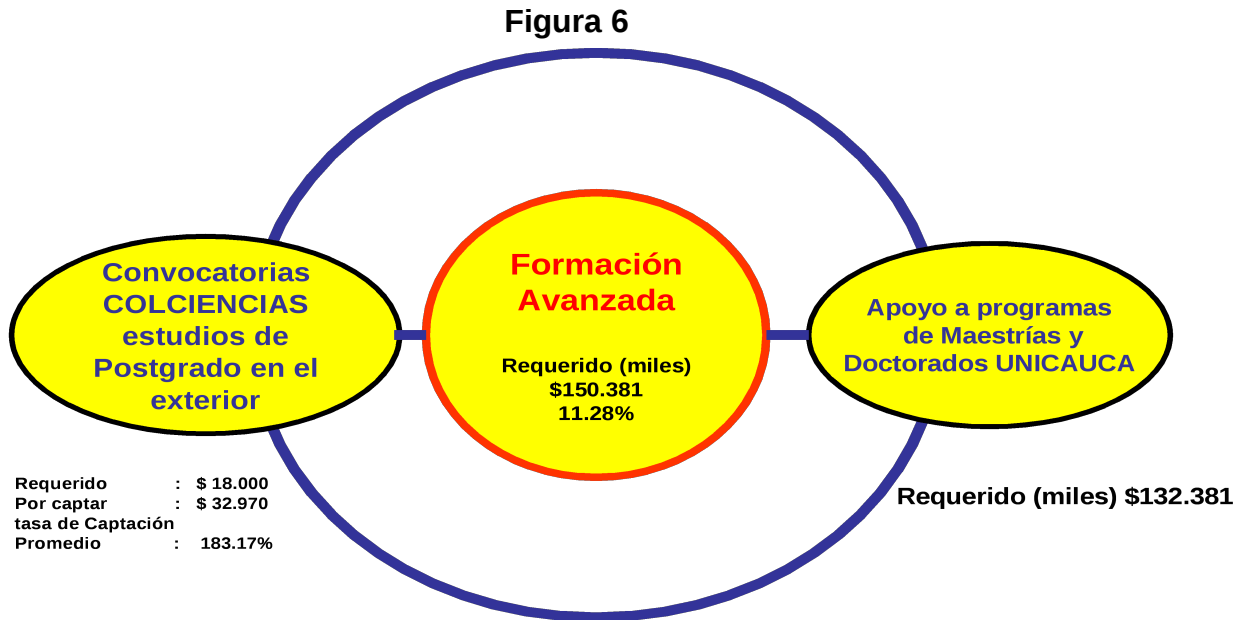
Figura 6

Convocatorias COLCIENCIAS estudios de Postgrado en el exterior

Formación Avanzada

Requerido (miles)
$150.381
11.28%

Apoyo a programas de Maestrías y Doctorados UNICAUCA

Requerido : $ 18.000
Por captar : $ 32.970
tasa de Captación
Promedio : 183.17%

Requerido (miles) $132.381